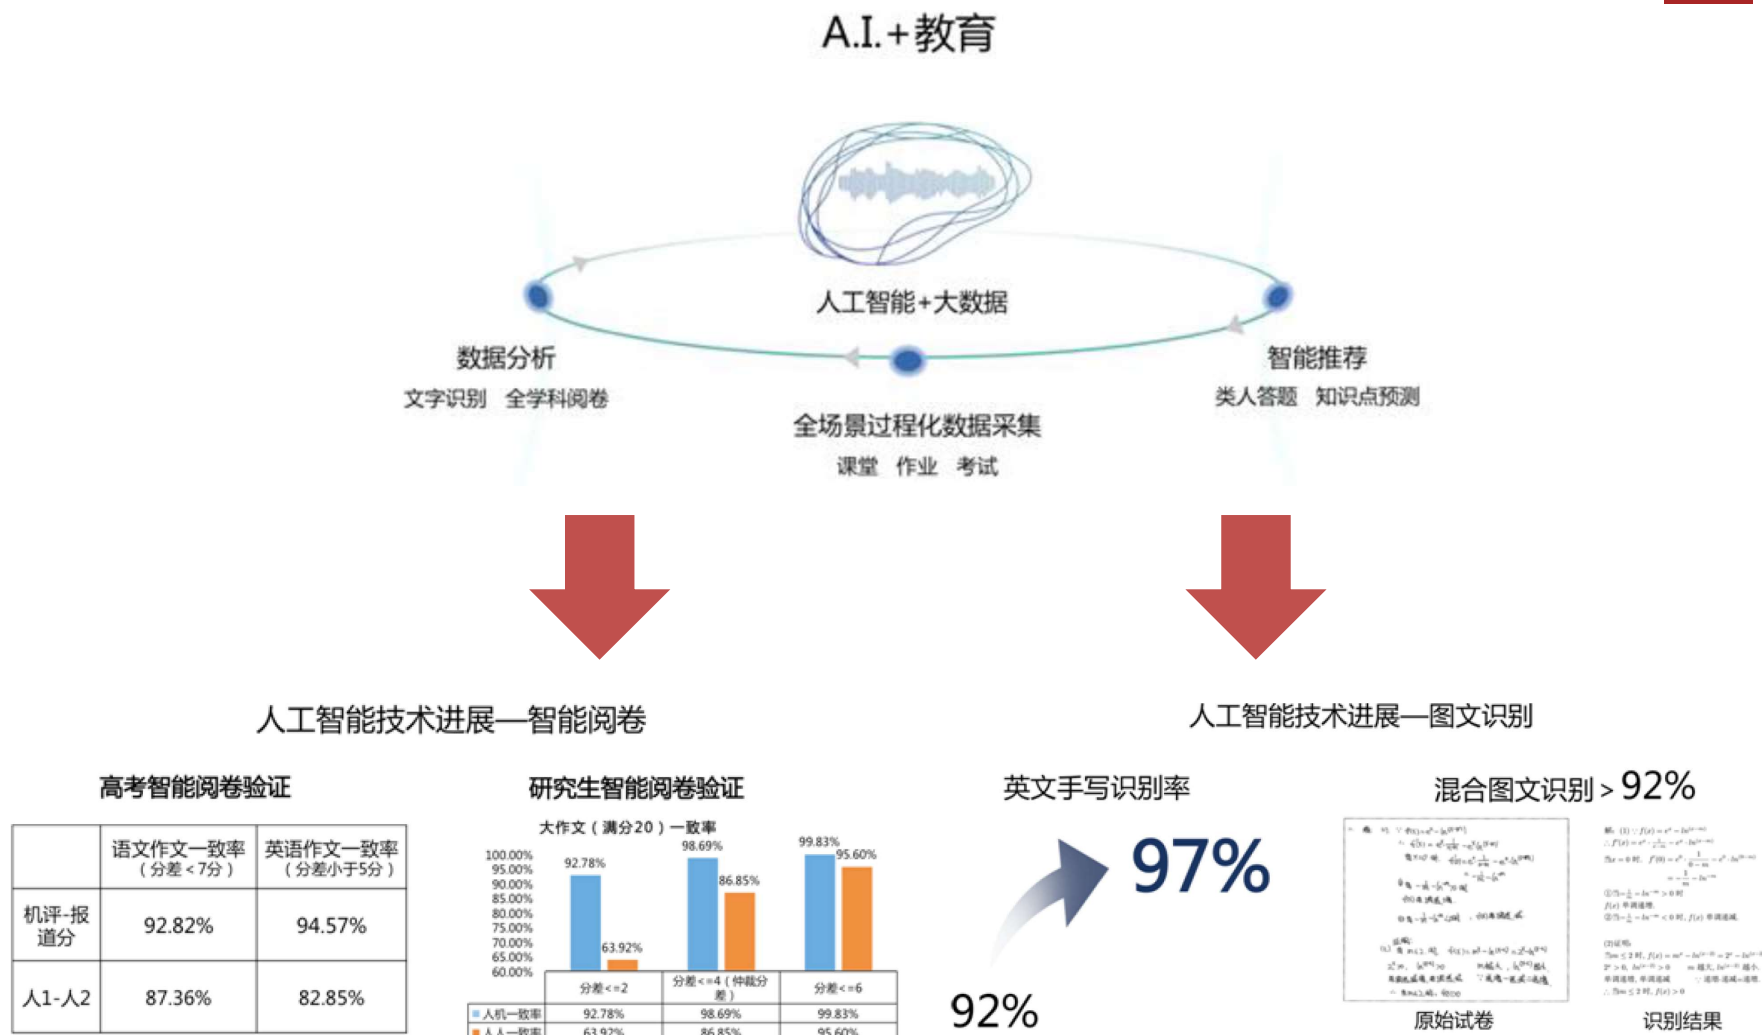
A.I.+教育

人工智能+大数据

数据分析
文字识别 全学科阅卷

智能推荐
类人答题 知识点预测

全场景过程化数据采集
课堂 作业 考试

人工智能技术进展—智能阅卷

人工智能技术进展—图文识别

高考智能阅卷验证

|  | 语文作文一致率（分差<7分） | 英语作文一致率（分差小于5分） |
|---|---|---|
| 机评-报道分 | 92.82% | 94.57% |
| 人1-人2 | 87.36% | 82.85% |

研究生智能阅卷验证

大作文（满分20）一致率

100.00%
95.00%
90.00%
85.00%
80.00%
75.00%
70.00%
65.00%
60.00%

92.78%
63.92%
98.69%
86.85%
99.83%
95.60%

|  | 分差<=2 | 分差<=4（仲裁分差） | 分差<=6 |
|---|---|---|---|
| 人机一致率 | 92.78% | 98.69% | 99.83% |
| 人人一致率 | 63.92% | 86.85% | 95.60% |

英文手写识别率

97%

92%

混合图文识别>92%

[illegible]

原始试卷

识别结果